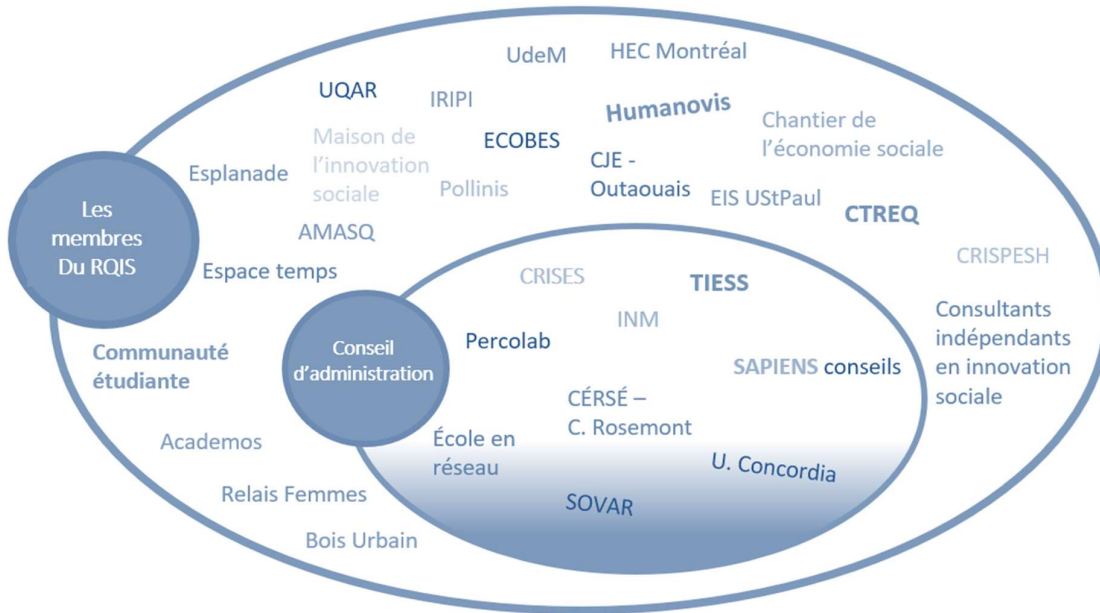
Les membres Du RQIS

UdeM

HEC Montréal

UQAR

IRIPI

Humanovis

Maison de l'innovation sociale

ECOBES

Chantier de l'économie sociale

Esplanade

CJE - Outaouais

Pollinis

EIS UStPaul

CTREQ

AMASQ

Espace temps

CRISPESH

CRISES

TIESS

Consultants indépendants en innovation sociale

Conseil d'administration

INM

Percolab

Communauté étudiante

SAPIENS conseils

CÉRSÉ – C. Rosemont

Academos

École en réseau

U. Concordia

Relais Femmes

SOVAR

Bois Urbain